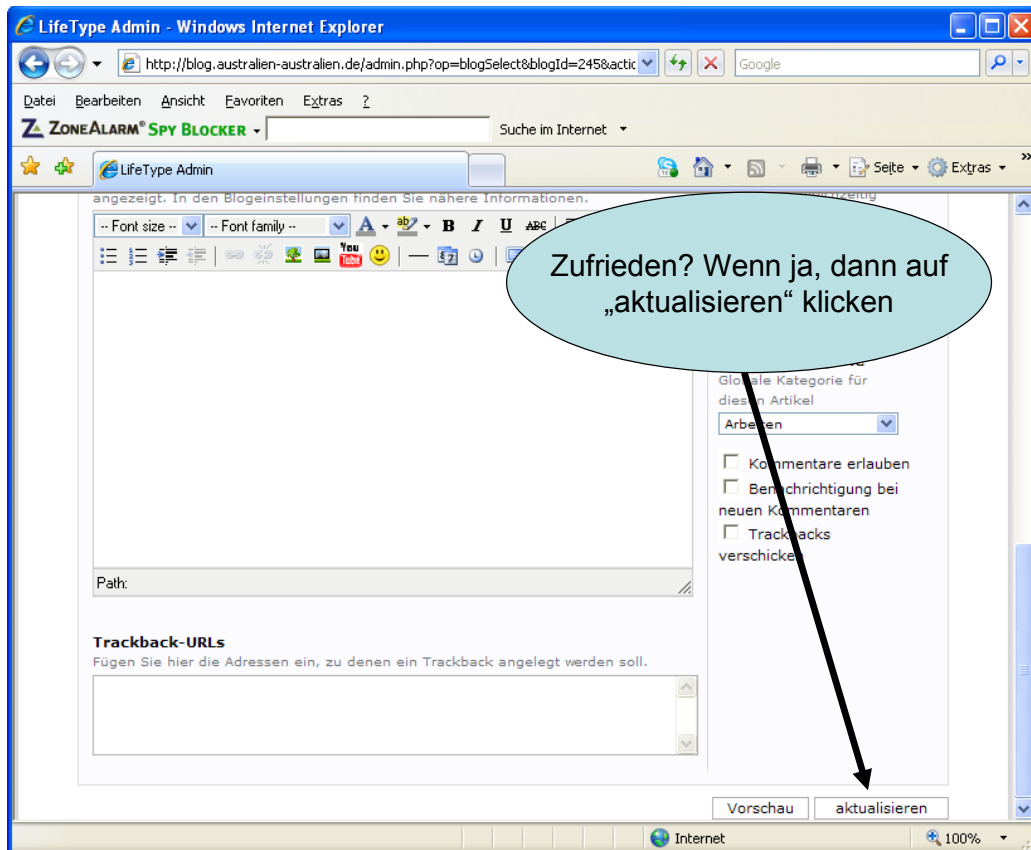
LifeType Admin - Windows Internet Explorer

http://blog.australien-australien.de/admin.php?op=blogSelect&blogId=245&actic

Google

Datei Bearbeiten Ansicht Favoriten Extras ?

ZONEALARM® SPY BLOCKER

Suche im Internet

LifeType Admin

Seite Extras

angezeigt. In den Blogeinstellungen finden Sie nähere Informationen.

-- Font size -- -- Font family --

Zufrieden? Wenn ja, dann auf „aktualisieren“ klicken

Glo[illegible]ale Kategorie für dies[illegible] Artikel

Arbe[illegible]ten

K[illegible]mmentare erlauben

Be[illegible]chrichtigung bei neuen K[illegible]mmentaren

Track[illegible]acks verschicke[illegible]

Path:

Trackback-URLs

Fügen Sie hier die Adressen ein, zu denen ein Trackback angelegt werden soll.

Vorschau aktualisieren

Internet

100%